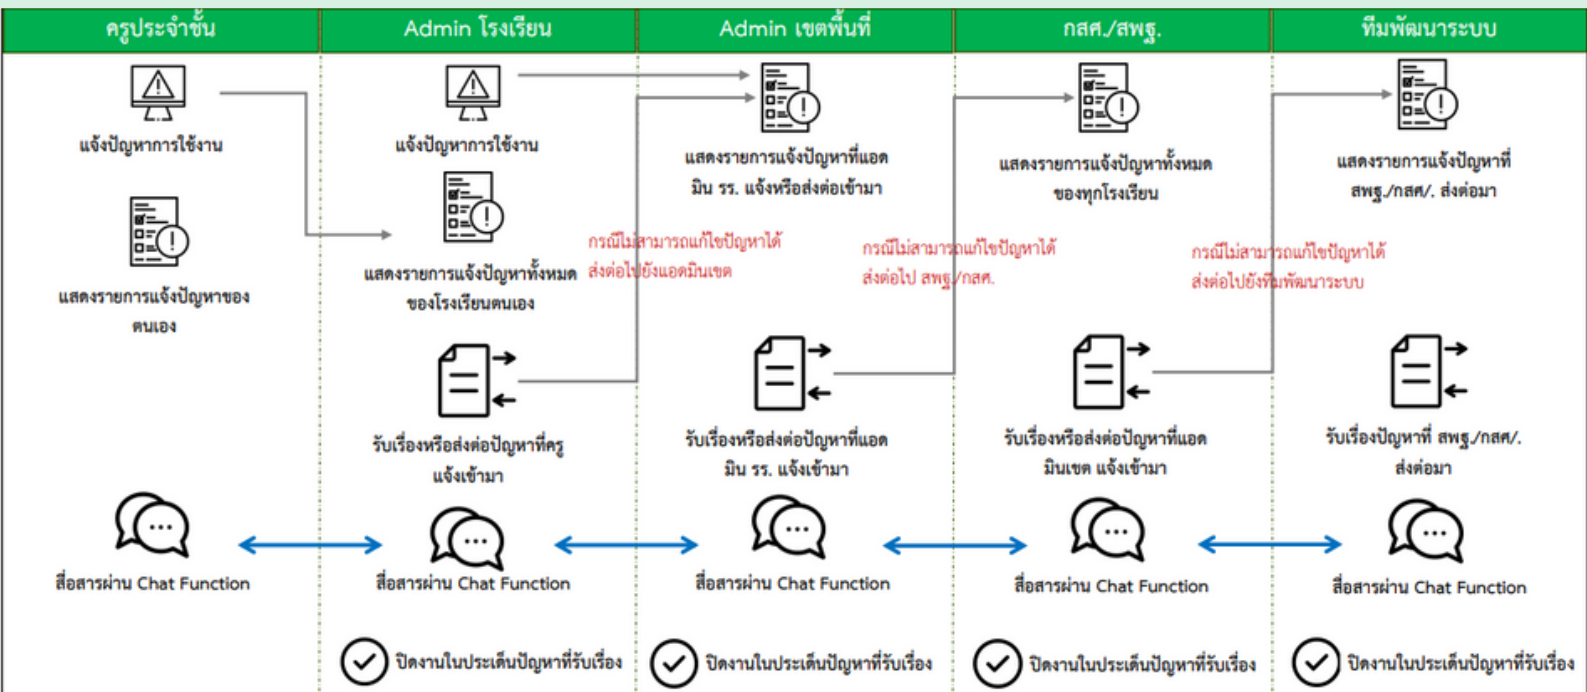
ครูประจำชั้น

แจ้งปัญหาการใช้งาน

แสดงรายการแจ้งปัญหาของตนเอง

สื่อสารผ่าน Chat Function

Admin โรงเรียน

แจ้งปัญหาการใช้งาน

แสดงรายการแจ้งปัญหาทั้งหมดของโรงเรียนตนเอง

รับเรื่องหรือส่งต่อปัญหาที่ครูแจ้งเข้ามา

สื่อสารผ่าน Chat Function

ปิดงานในประเด็นปัญหาที่รับเรื่อง

กรณีไม่สามารถแก้ไขปัญหาได้ ส่งต่อไปยังแอดมินเขต

Admin เขตพื้นที่

แสดงรายการแจ้งปัญหาที่แอดมิน รร. แจ้งหรือส่งต่อเข้ามา

รับเรื่องหรือส่งต่อปัญหาที่แอดมิน รร. แจ้งเข้ามา

สื่อสารผ่าน Chat Function

ปิดงานในประเด็นปัญหาที่รับเรื่อง

กรณีไม่สามารถแก้ไขปัญหาได้ ส่งต่อไป สพฐ./กสศ.

กสศ./สพฐ.

แสดงรายการแจ้งปัญหาทั้งหมดของทุกโรงเรียน

รับเรื่องหรือส่งต่อปัญหาที่แอดมินเขต แจ้งเข้ามา

สื่อสารผ่าน Chat Function

ปิดงานในประเด็นปัญหาที่รับเรื่อง

กรณีไม่สามารถแก้ไขปัญหาได้ ส่งต่อไปยังทีมพัฒนาระบบ

ทีมพัฒนาระบบ

แสดงรายการแจ้งปัญหาที่ สพฐ./กสศ/. ส่งต่อมา

รับเรื่องปัญหาที่ สพฐ./กสศ/. ส่งต่อมา

สื่อสารผ่าน Chat Function

ปิดงานในประเด็นปัญหาที่รับเรื่อง